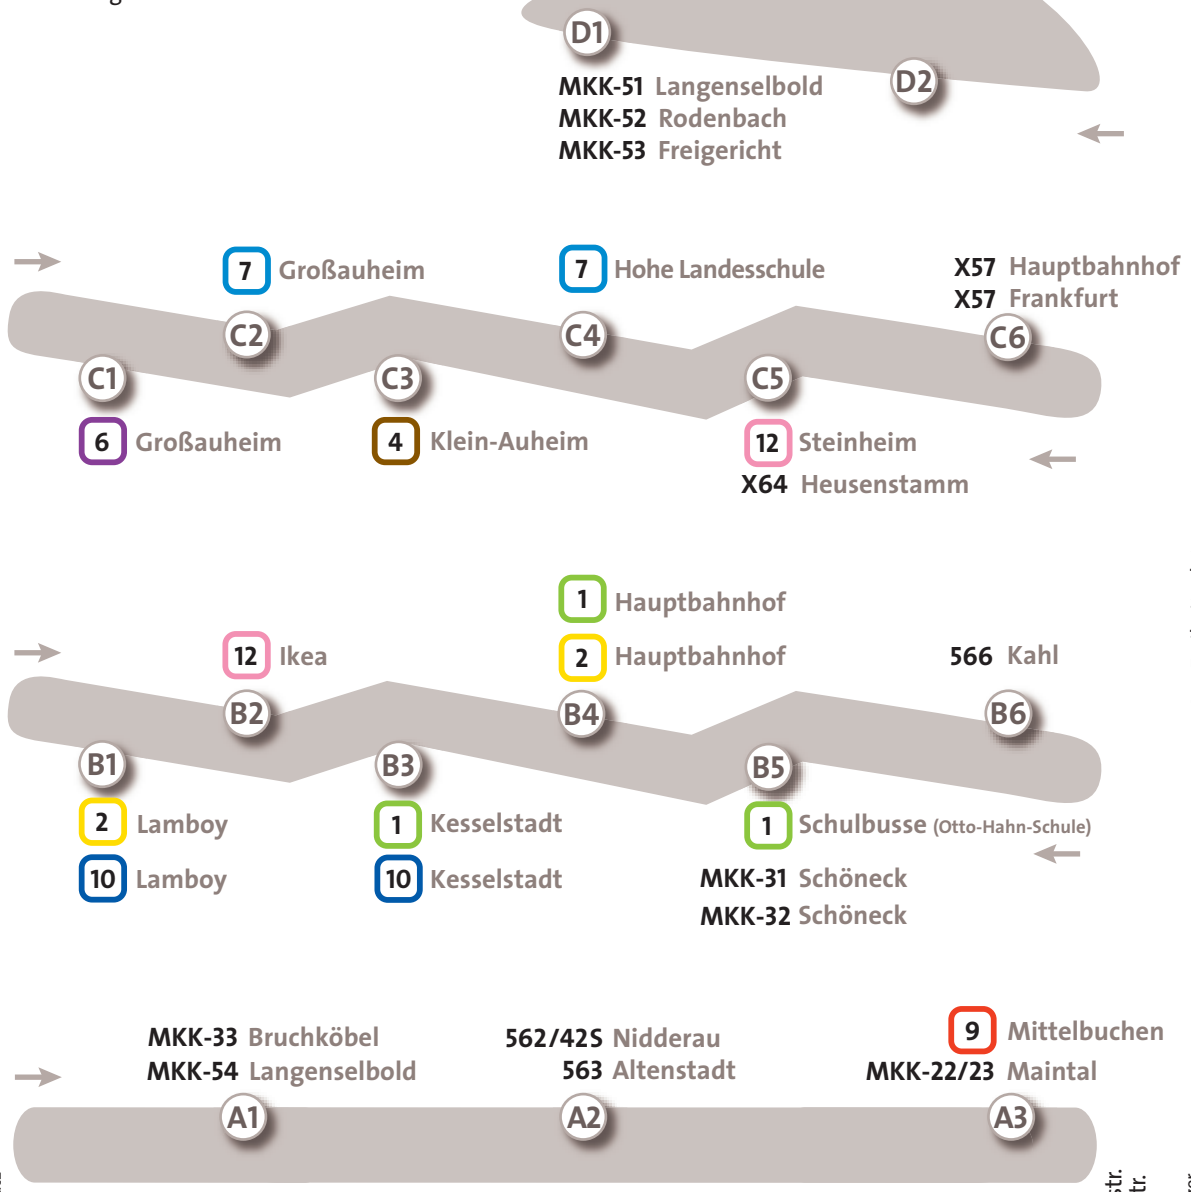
D1

MKK-51 Langenselbold
MKK-52 Rodenbach
MKK-53 Freigericht

D2

7 Großauheim

7 Hohe Landesschule

X57 Hauptbahnhof
X57 Frankfurt

C2
C4
C6
C1
C3
C5

6 Großauheim

4 Klein-Auheim

12 Steinheim
X64 Heusenstamm

1 Hauptbahnhof
2 Hauptbahnhof

12 Ikea

566 Kahl

B2
B4
B6
B1
B3
B5

2 Lamboy
10 Lamboy

1 Kesselstadt
10 Kesselstadt

1 Schulbusse (Otto-Hahn-Schule)
MKK-31 Schöneck
MKK-32 Schöneck

MKK-33 Bruchköbel
MKK-54 Langenselbold

562/42S Nidderau
563 Altenstadt

9 Mittelbuchen
MKK-22/23 Maintal

A1
A2
A3